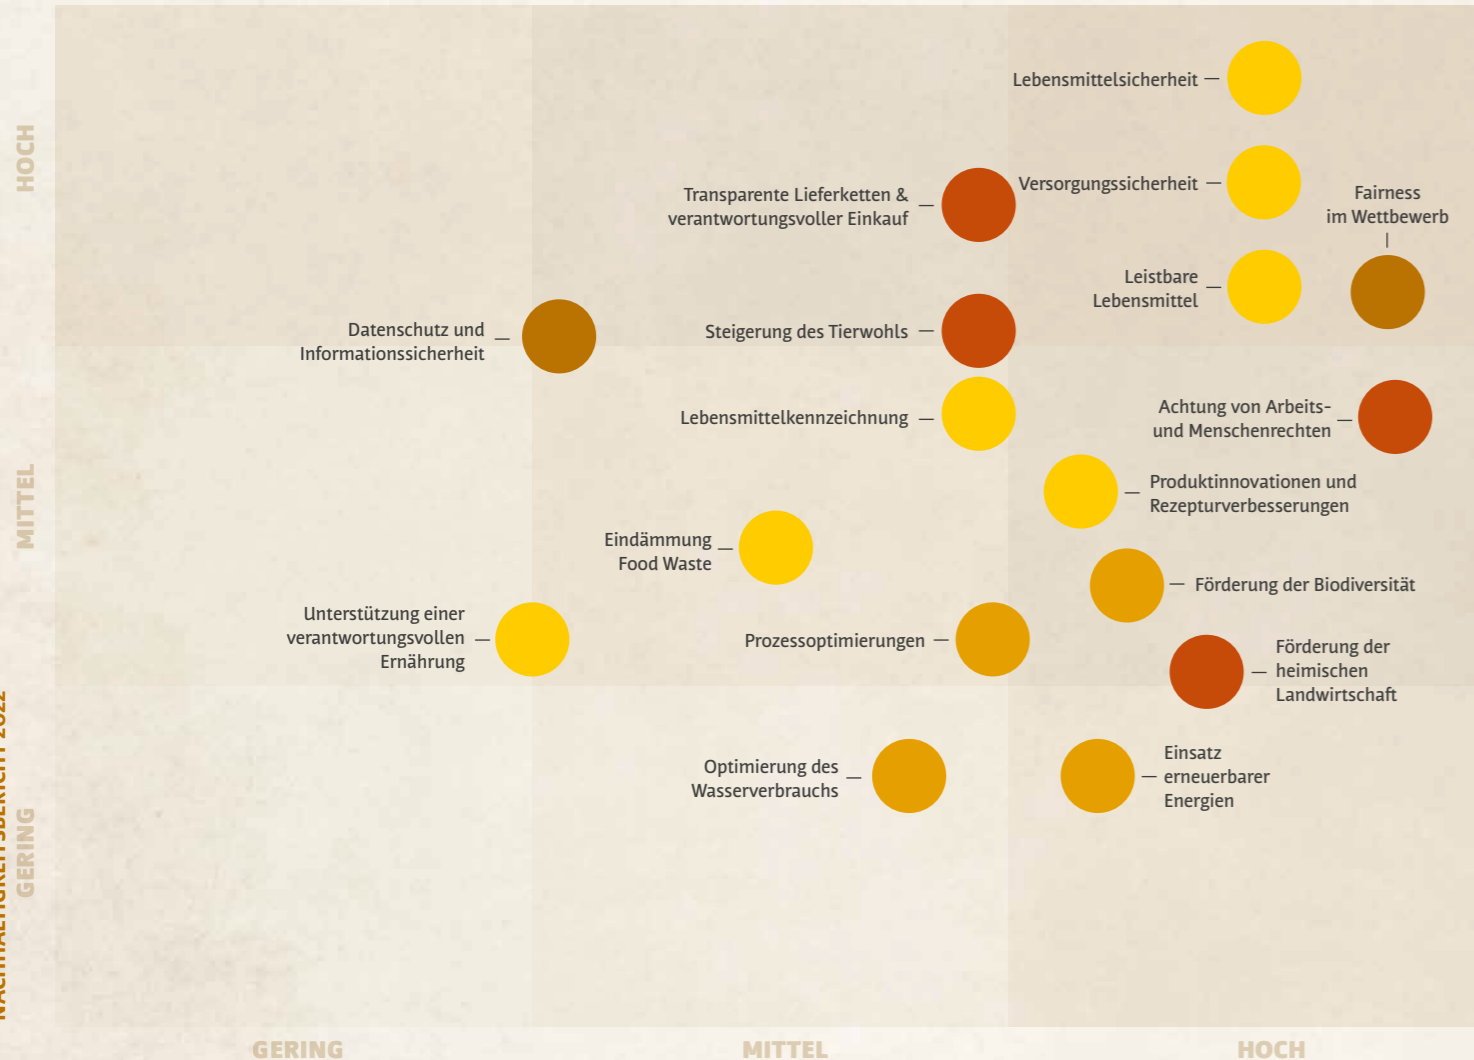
HOCH

MITTEL

GERING

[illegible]NACHHALTIGKEITSBERICHT 2022

Lebensmittelsicherheit

Transparente Lieferketten & verantwortungsvoller Einkauf

Versorgungssicherheit

Fairness im Wettbewerb

Leistbare Lebensmittel

Datenschutz und Informationssicherheit

Steigerung des Tierwohls

Lebensmittelkennzeichnung

Achtung von Arbeits- und Menschenrechten

Produktinnovationen und Rezepturverbesserungen

Eindämmung Food Waste

Förderung der Biodiversität

Unterstützung einer verantwortungsvollen Ernährung

Prozessoptimierungen

Förderung der heimischen Landwirtschaft

Optimierung des Wasserverbrauchs

Einsatz erneuerbarer Energien

GERING

MITTEL

HOCH